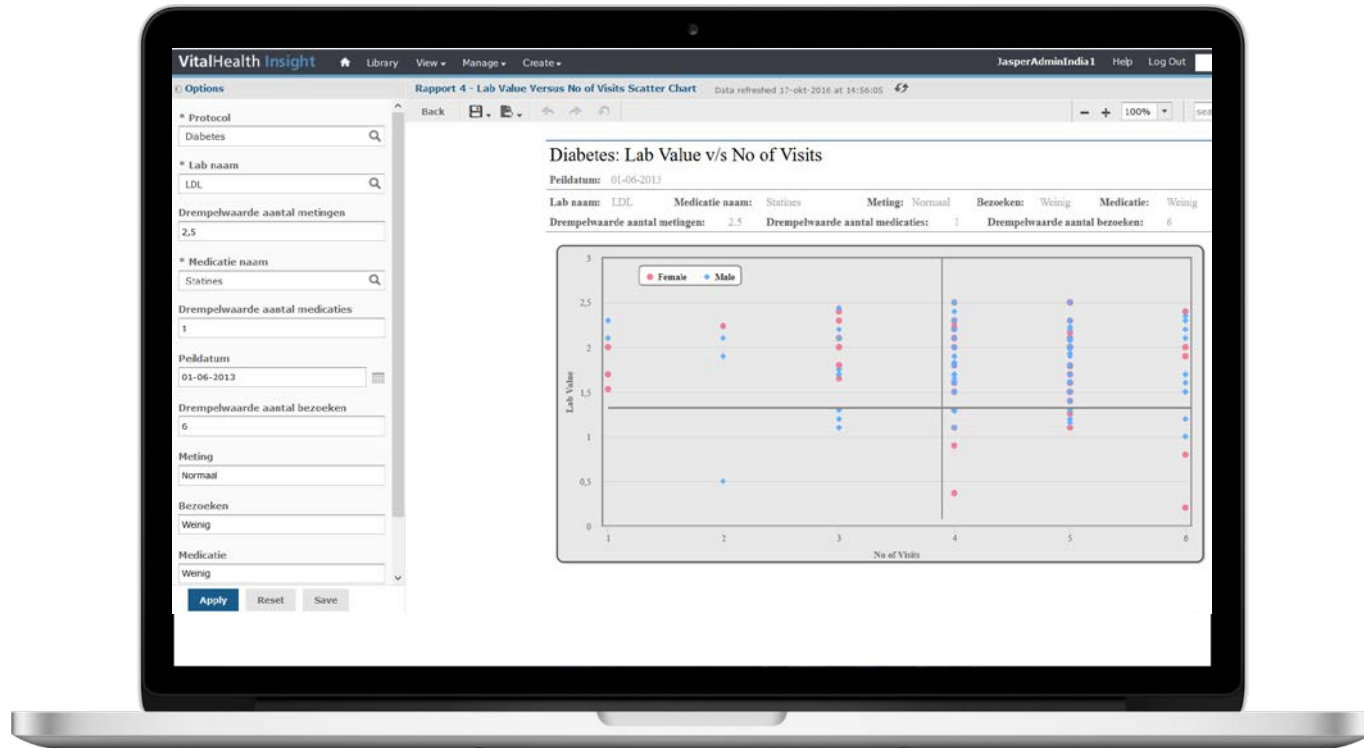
VitalHealth Insight Library View Manage Create JasperAdminIndia1 Help Log Out

Options

* Protocol
Diabetes

* Lab naam
LDL

Drempelwaarde aantal metingen
2,5

* Medicatie naam
Statines

Drempelwaarde aantal medicaties
1

Peildatum
01-06-2013

Drempelwaarde aantal bezoeken
6

Meting
Normaal

Bezoeken
Weinig

Medicatie
Weinig

Apply Reset Save

Rapport 4 - Lab Value Versus No of Visits Scatter Chart Data refreshed 17-okt-2016 at 14:56:05

Back 100% sea

Diabetes: Lab Value v/s No of Visits

Peildatum: 01-06-2013

Lab naam: LDL Medicatie naam: Statines Meting: Normaal Bezoeken: Weinig Medicatie: Weinig
Drempelwaarde aantal metingen: 2.5 Drempelwaarde aantal medicaties: 1 Drempelwaarde aantal bezoeken: 6

Female Male

Lab Value
3
2,5
2
1,5
1
0,5
0

1 2 3 4 5 6
No of Visits